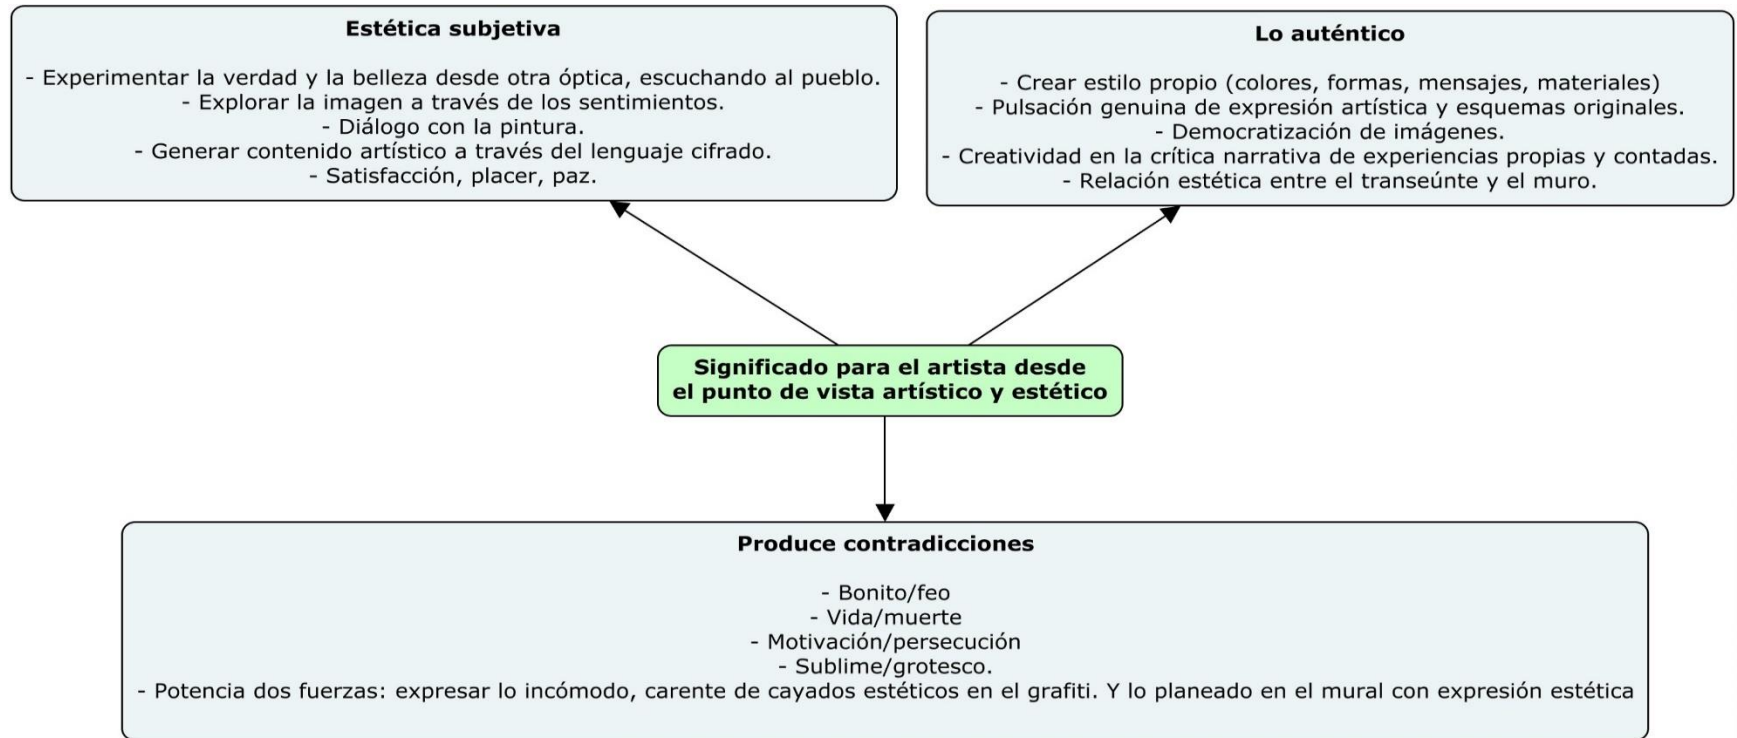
Estética subjetiva

- Experimentar la verdad y la belleza desde otra óptica, escuchando al pueblo.
- Explorar la imagen a través de los sentimientos.
- Diálogo con la pintura.
- Generar contenido artístico a través del lenguaje cifrado.
- Satisfacción, placer, paz.

Lo auténtico

- Crear estilo propio (colores, formas, mensajes, materiales)
- Pulsación genuina de expresión artística y esquemas originales.
- Democratización de imágenes.
- Creatividad en la crítica narrativa de experiencias propias y contadas.
- Relación estética entre el transeúnte y el muro.

Significado para el artista desde el punto de vista artístico y estético

Produce contradicciones

- Bonito/feo
- Vida/muerte
- Motivación/persecución
- Sublime/grotesco.
- Potencia dos fuerzas: expresar lo incómodo, carente de cayados estéticos en el grafiti. Y lo planeado en el mural con expresión estética